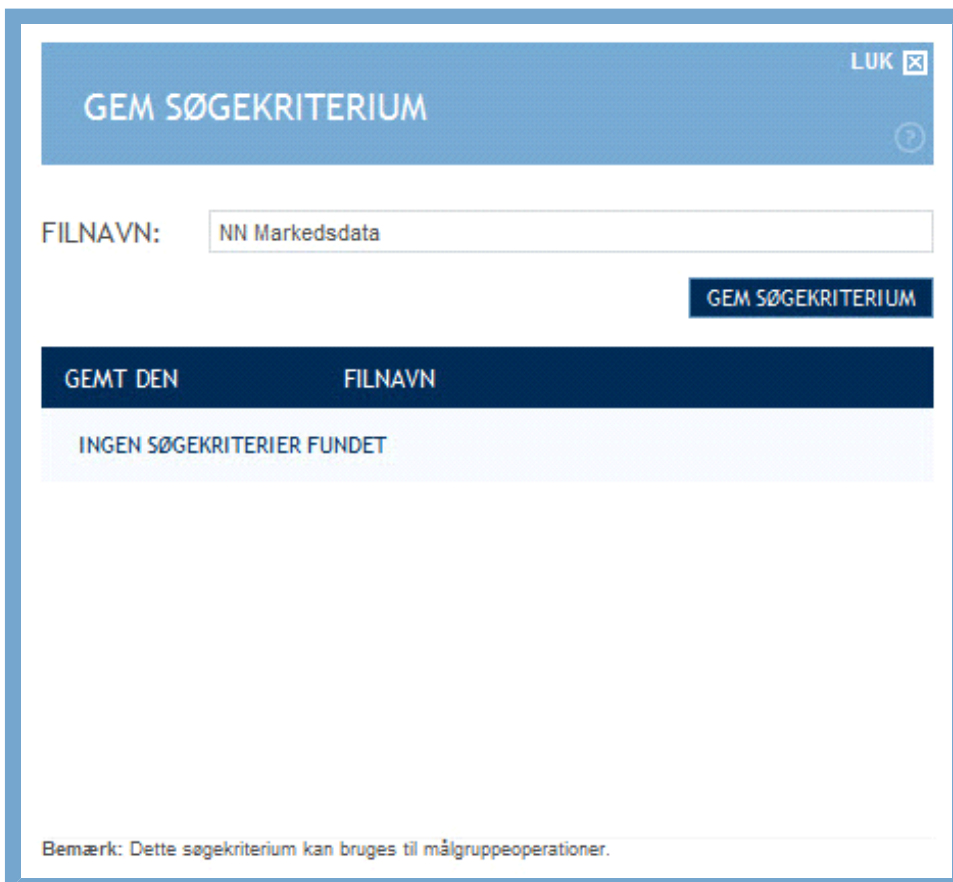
LUK ☒

GEM SØGEKRITERIUM

?

FILNAVN: NN Markedsdata

GEM SØGEKRITERIUM

| GEMT DEN | FILNAVN |
|---|---|
| INGEN SØGEKRITERIER FUNDET | |

**Bemærk:** Dette søgekriterium kan bruges til målgruppeoperationer.